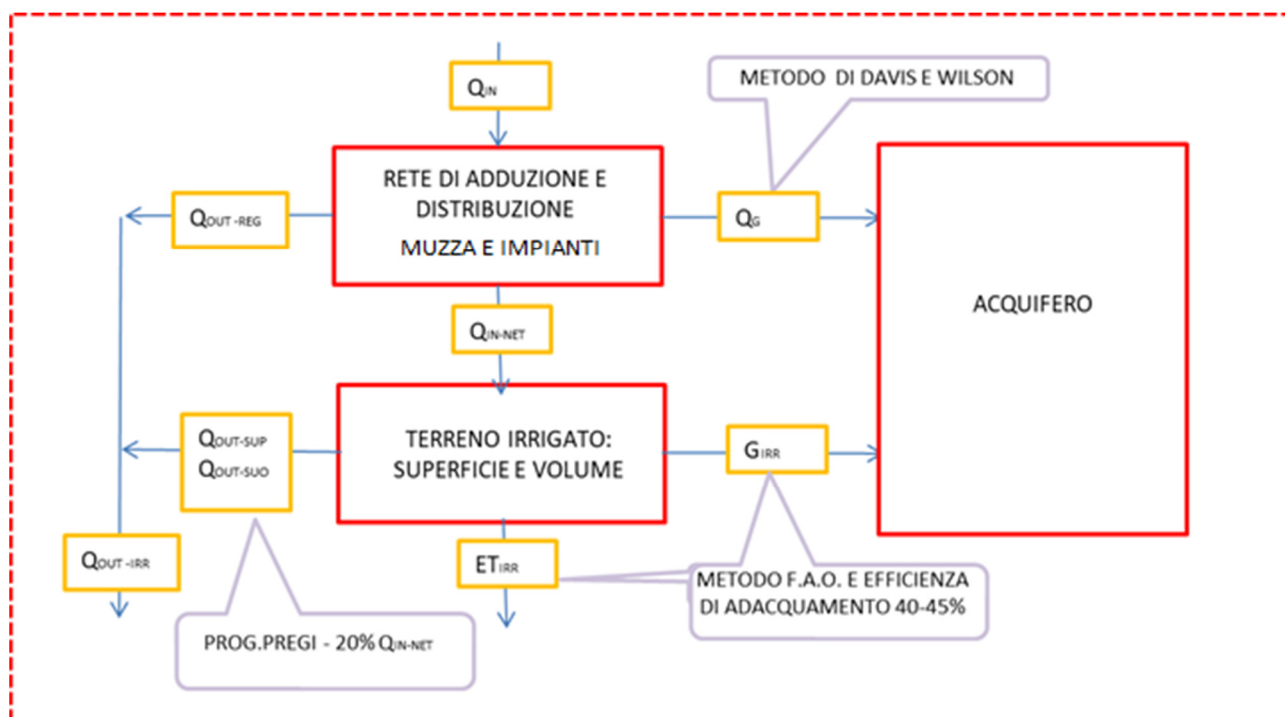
$Q_{IN}$

METODO DI DAVIS E WILSON

RETE DI ADDUZIONE E DISTRIBUZIONE
MUZZA E IMPIANTI

$Q_{OUT-REG}$

$Q_{G}$

ACQUIFERO

$Q_{IN-NET}$

TERRENO IRRIGATO: SUPERFICIE E VOLUME

$Q_{OUT-SUP}$
$Q_{OUT-SUO}$

$G_{IRR}$

$Q_{OUT-IRR}$

$ET_{IRR}$

METODO F.A.O. E EFFICIENZA DI ADACQUAMENTO 40-45%

PROG.PREGI - 20% $Q_{IN-NET}$